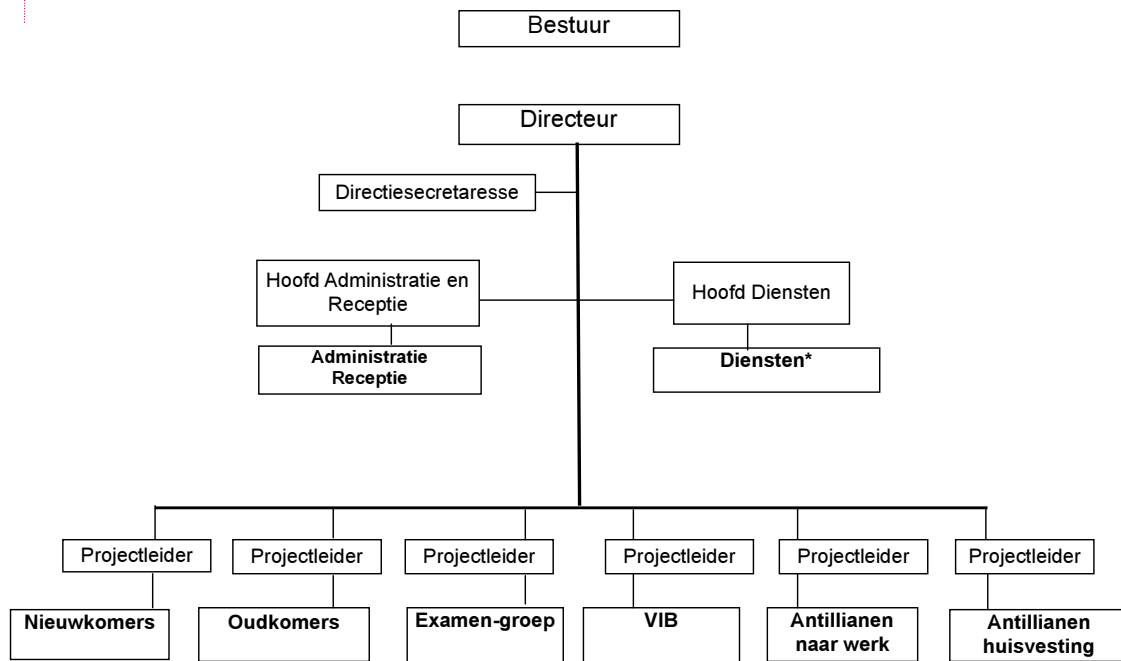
Bestuur

Directeur

Directiesecretaresse

Hoofd Administratie en Receptie

Administratie Receptie

Hoofd Diensten

Diensten*

Projectleider

Nieuwkomers

Projectleider

Oudkomers

Projectleider

Examen-groep

Projectleider

VIB

Projectleider

Antillianen naar werk

Projectleider

Antillianen huisvesting